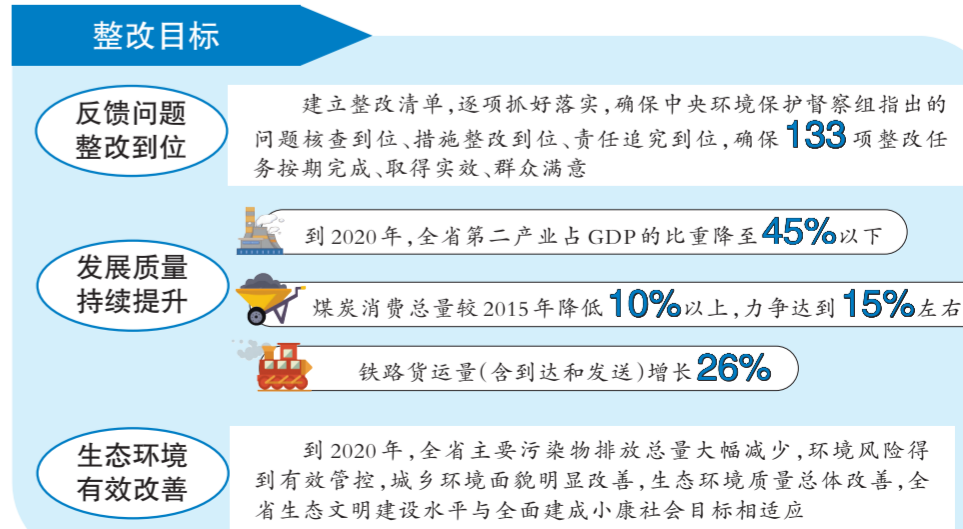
整改目标

反馈问题整改到位

建立整改清单，逐项抓好落实，确保中央环境保护督察组指出的问题核查到位、措施整改到位、责任追究到位，确保133项整改任务按期完成、取得实效、群众满意

发展质量持续提升

到2020年，全省第二产业占GDP的比重降至45%以下

煤炭消费总量较2015年降低10%以上，力争达到15%左右

铁路货运量（含到达和发送）增长26%

生态环境有效改善

到2020年，全省主要污染物排放总量大幅减少，环境风险得到有效管控，城乡环境面貌明显改善，生态环境质量总体改善，全省生态文明建设水平与全面建成小康社会目标相适应